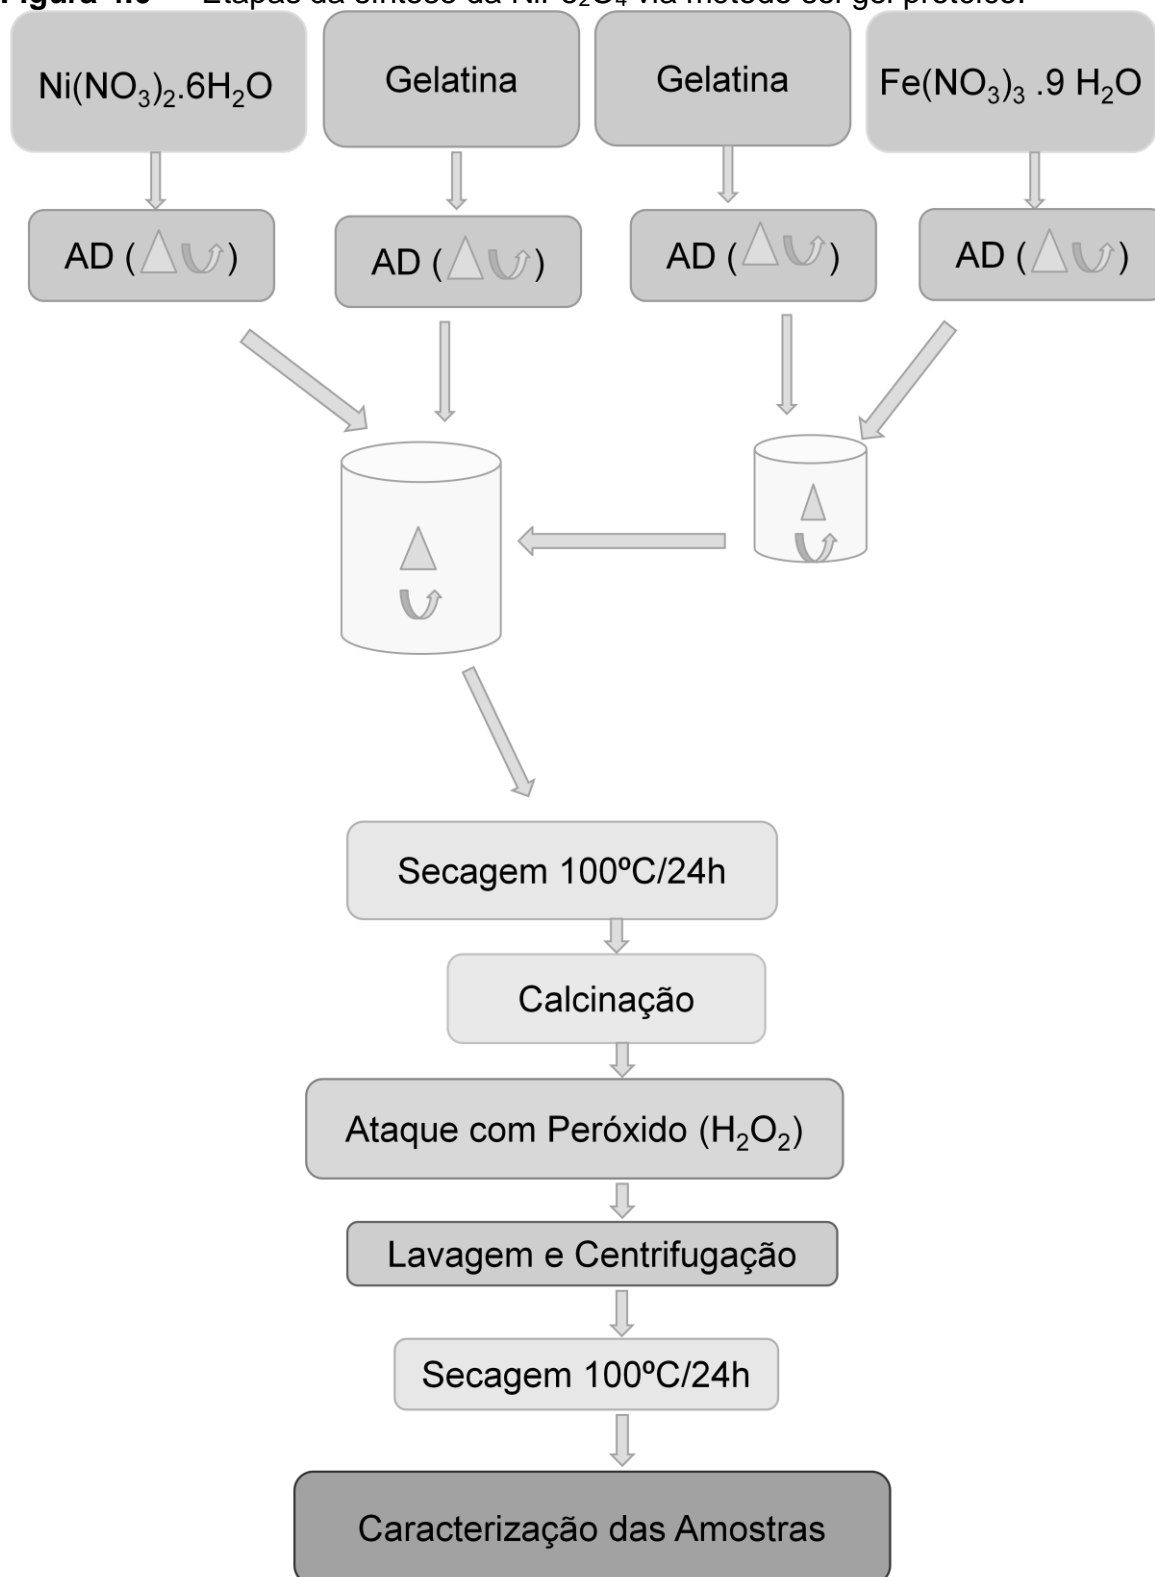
Figura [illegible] Etapas da síntese da $NiFe_2O_4$ via método sol gel protéico.

$Ni(NO_3)_2.6H_2O$

Gelatina

Gelatina

$Fe(NO_3)_3 .9 H_2O$

AD (△)

AD (△)

AD (△)

AD (△)

Secagem 100ºC/24h

Calcinação

Ataque com Peróxido ($H_2O_2$)

Lavagem e Centrifugação

Secagem 100ºC/24h

Caracterização das Amostras